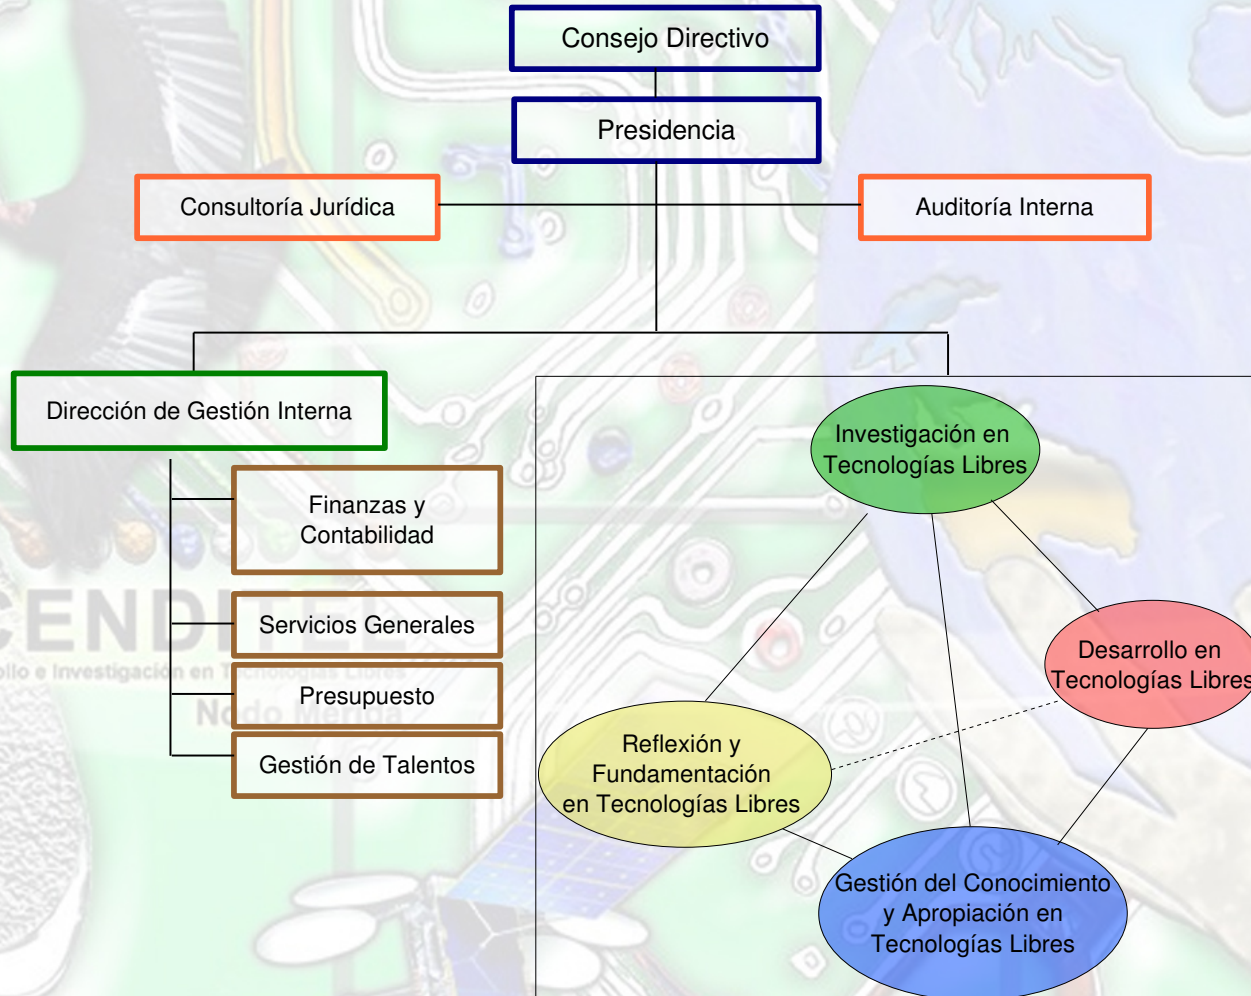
Consejo Directivo

Presidencia

Consultoría Jurídica

Auditoría Interna

Dirección de Gestión Interna

Finanzas y Contabilidad

Servicios Generales

Presupuesto

Gestión de Talentos

Investigación en Tecnologías Libres

Desarrollo en Tecnologías Libres

Reflexión y Fundamentación en Tecnologías Libres

Gestión del Conocimiento y Apropiación en Tecnologías Libres

CENDITEL
llo e Investigación en Tecnologías Libres
Nodo Mérida